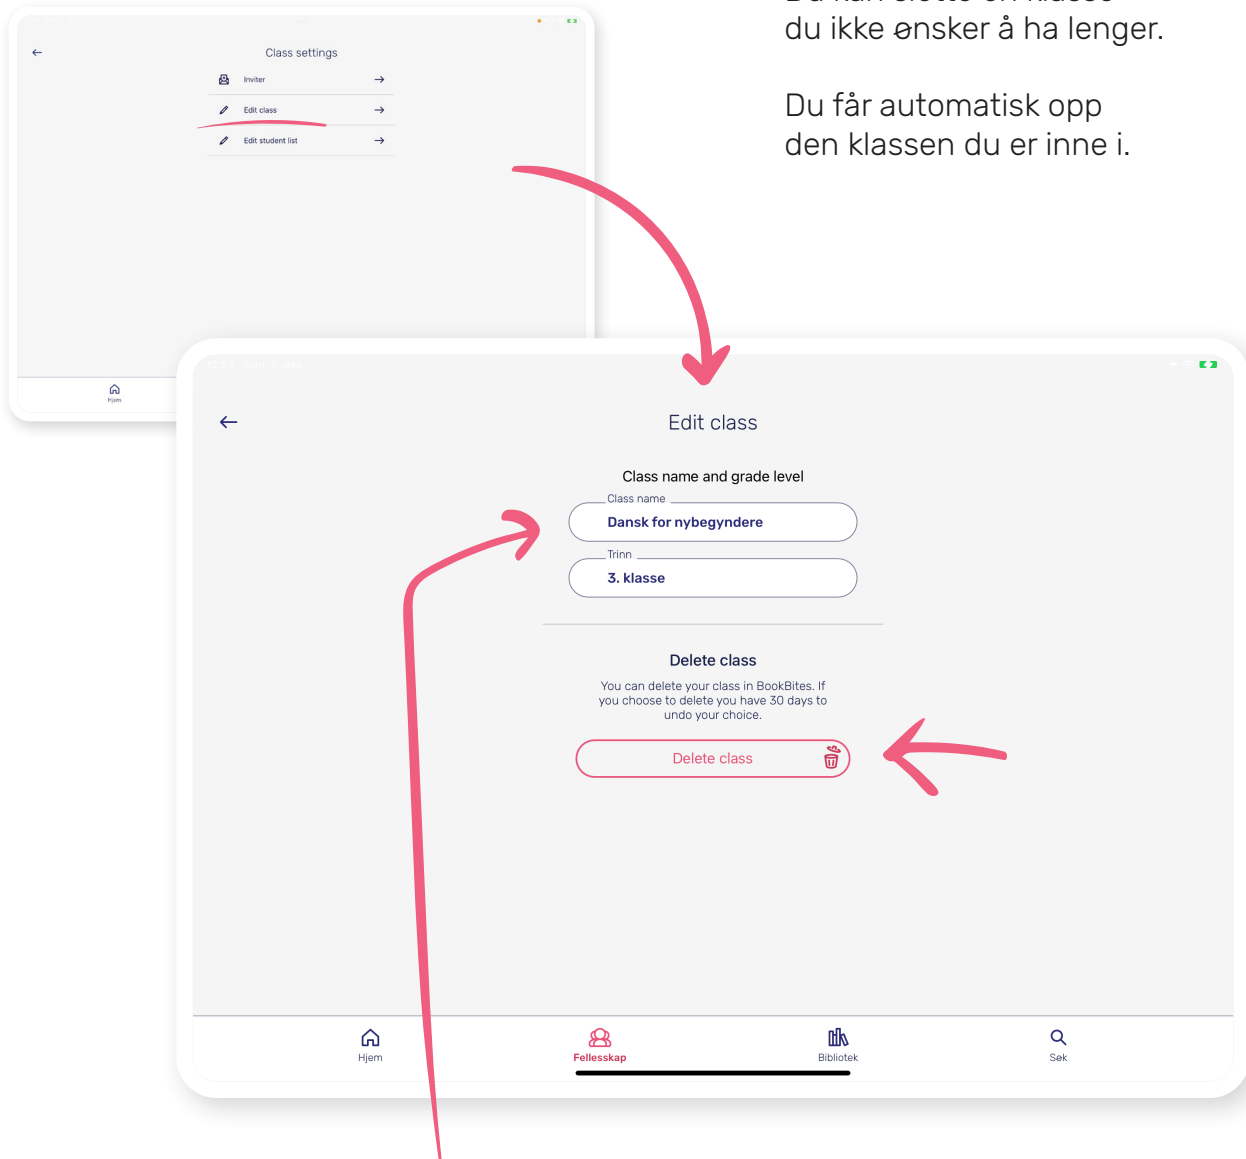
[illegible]
du ikke ønsker å ha lenger.

Du får automatisk opp den klassen du er inne i.

Class settings

Inviter

Edit class

Edit student list

Hjem

Edit class

Class name and grade level

Class name

Dansk for nybegyndere

Trinn

3. klasse

Delete class

You can delete your class in BookBites. If you choose to delete you have 30 days to undo your choice.

Delete class

Hjem

Fellesskap

Bibliotek

Søk